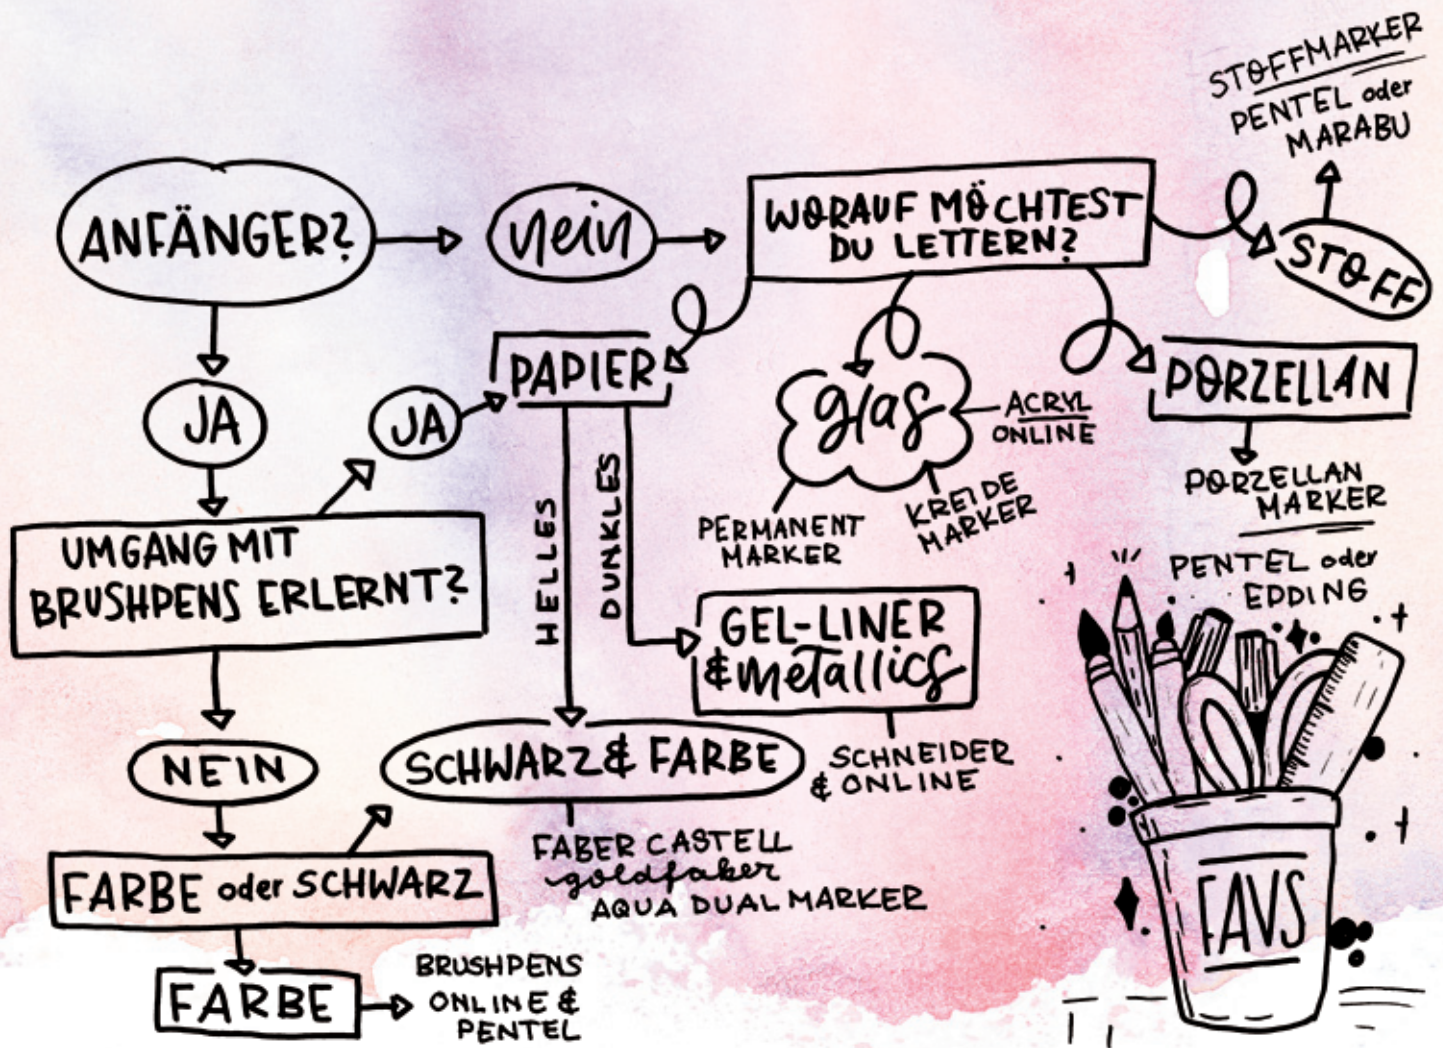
ANFÄNGER?

nein

WORAUF MÖCHTEST DU LETTERN?

STOFF

STOFFMARKER
PENTEL oder MARABU

JA

JA

PAPIER

glas

ACRYL ONLINE

PORZELLAN

PORZELLAN MARKER
PENTEL oder EDDING

UMGANG MIT BRUSHPENS ERLERNT?

HELLES

DUNKLES

PERMANENT MARKER

KREIDE MARKER

GEL-LINER & metallics

SCHNEIDER & ONLINE

NEIN

SCHWARZ & FARBE

FABER CASTELL goldfaber AQUA DUAL MARKER

FARBE oder SCHWARZ

FARBE

BRUSHPENS ONLINE & PENTEL

FAVS